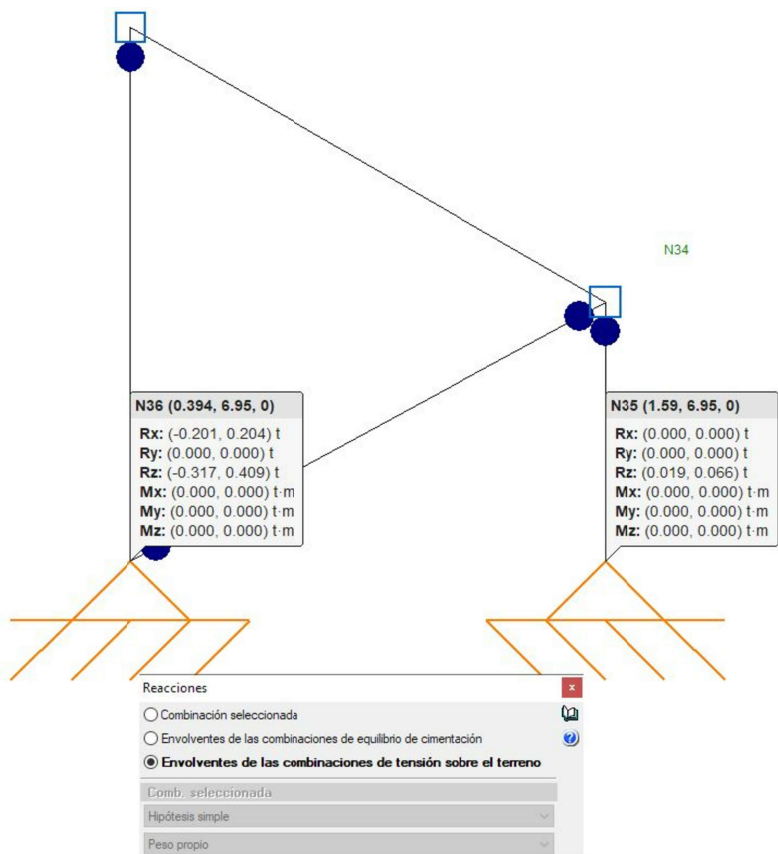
N34

N36 (0.394, 6.95, 0)
Rx: (-0.201, 0.204) t
Ry: (0.000, 0.000) t
Rz: (-0.317, 0.409) t
Mx: (0.000, 0.000) t·m
My: (0.000, 0.000) t·m
Mz: (0.000, 0.000) t·m

N35 (1.59, 6.95, 0)
Rx: (0.000, 0.000) t
Ry: (0.000, 0.000) t
Rz: (0.019, 0.066) t
Mx: (0.000, 0.000) t·m
My: (0.000, 0.000) t·m
Mz: (0.000, 0.000) t·m

Reacciones
x
Combinación seleccionada
Envolventes de las combinaciones de equilibrio de cimentación
Envolventes de las combinaciones de tensión sobre el terreno
Comb. seleccionada
Hipótesis simple
Peso propio